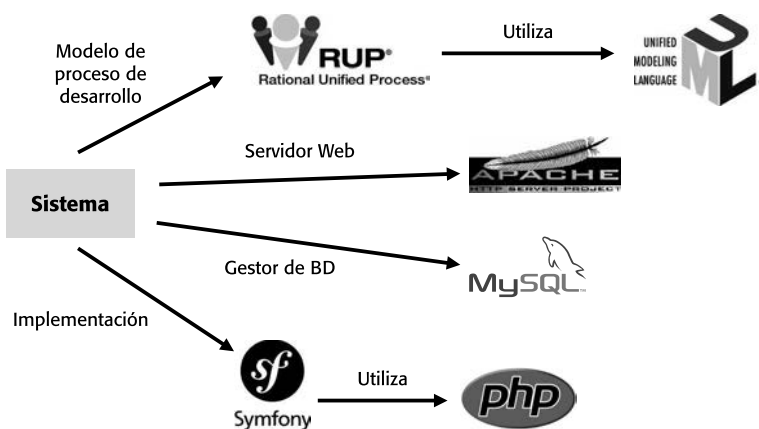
Modelo de proceso de desarrollo

RUP®
Rational Unified Process®

Utiliza

UNIFIED MODELING LANGUAGE
UML

Servidor Web

APACHE
HTTP SERVER PROJECT

Sistema

Gestor de BD

MySQL

Implementación

sf
Symfony

Utiliza

php